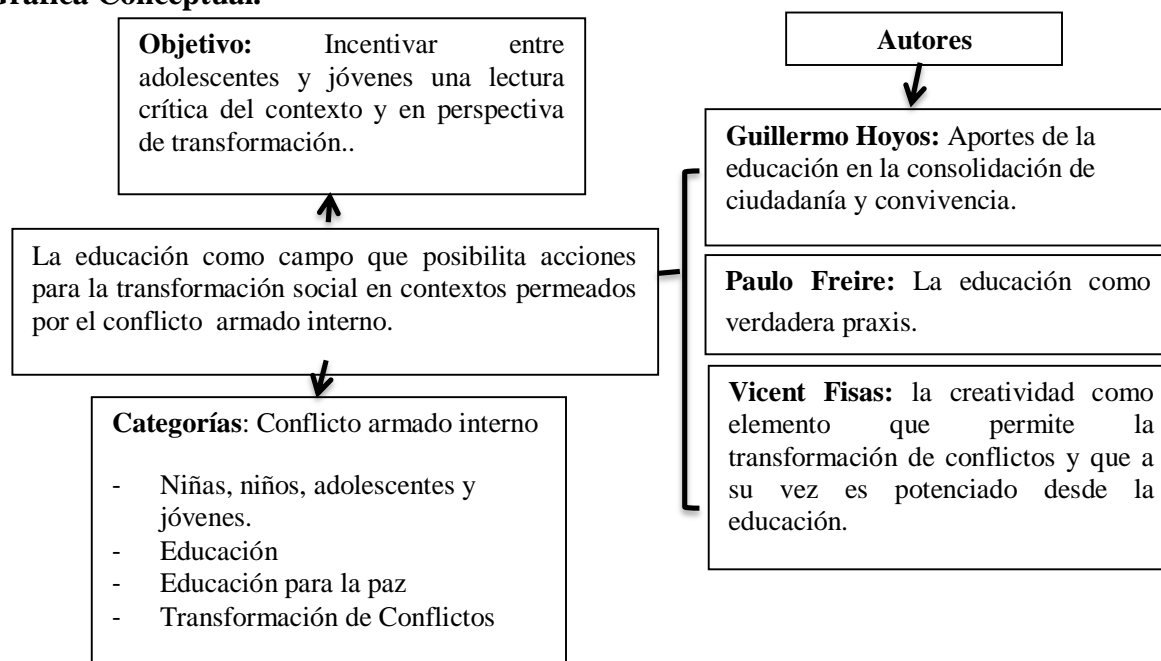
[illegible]ráfica Conceptual:

Objetivo: Incentivar entre adolescentes y jóvenes una lectura crítica del contexto y en perspectiva de transformación..

Autores

Guillermo Hoyos: Aportes de la educación en la consolidación de ciudadanía y convivencia.

La educación como campo que posibilita acciones para la transformación social en contextos permeados por el conflicto armado interno.

Paulo Freire: La educación como verdadera praxis.

Vicent Fisas: la creatividad como elemento que permite la transformación de conflictos y que a su vez es potenciado desde la educación.

Categorías: Conflicto armado interno

- Niñas, niños, adolescentes y jóvenes.
- Educación
- Educación para la paz
- Transformación de Conflictos